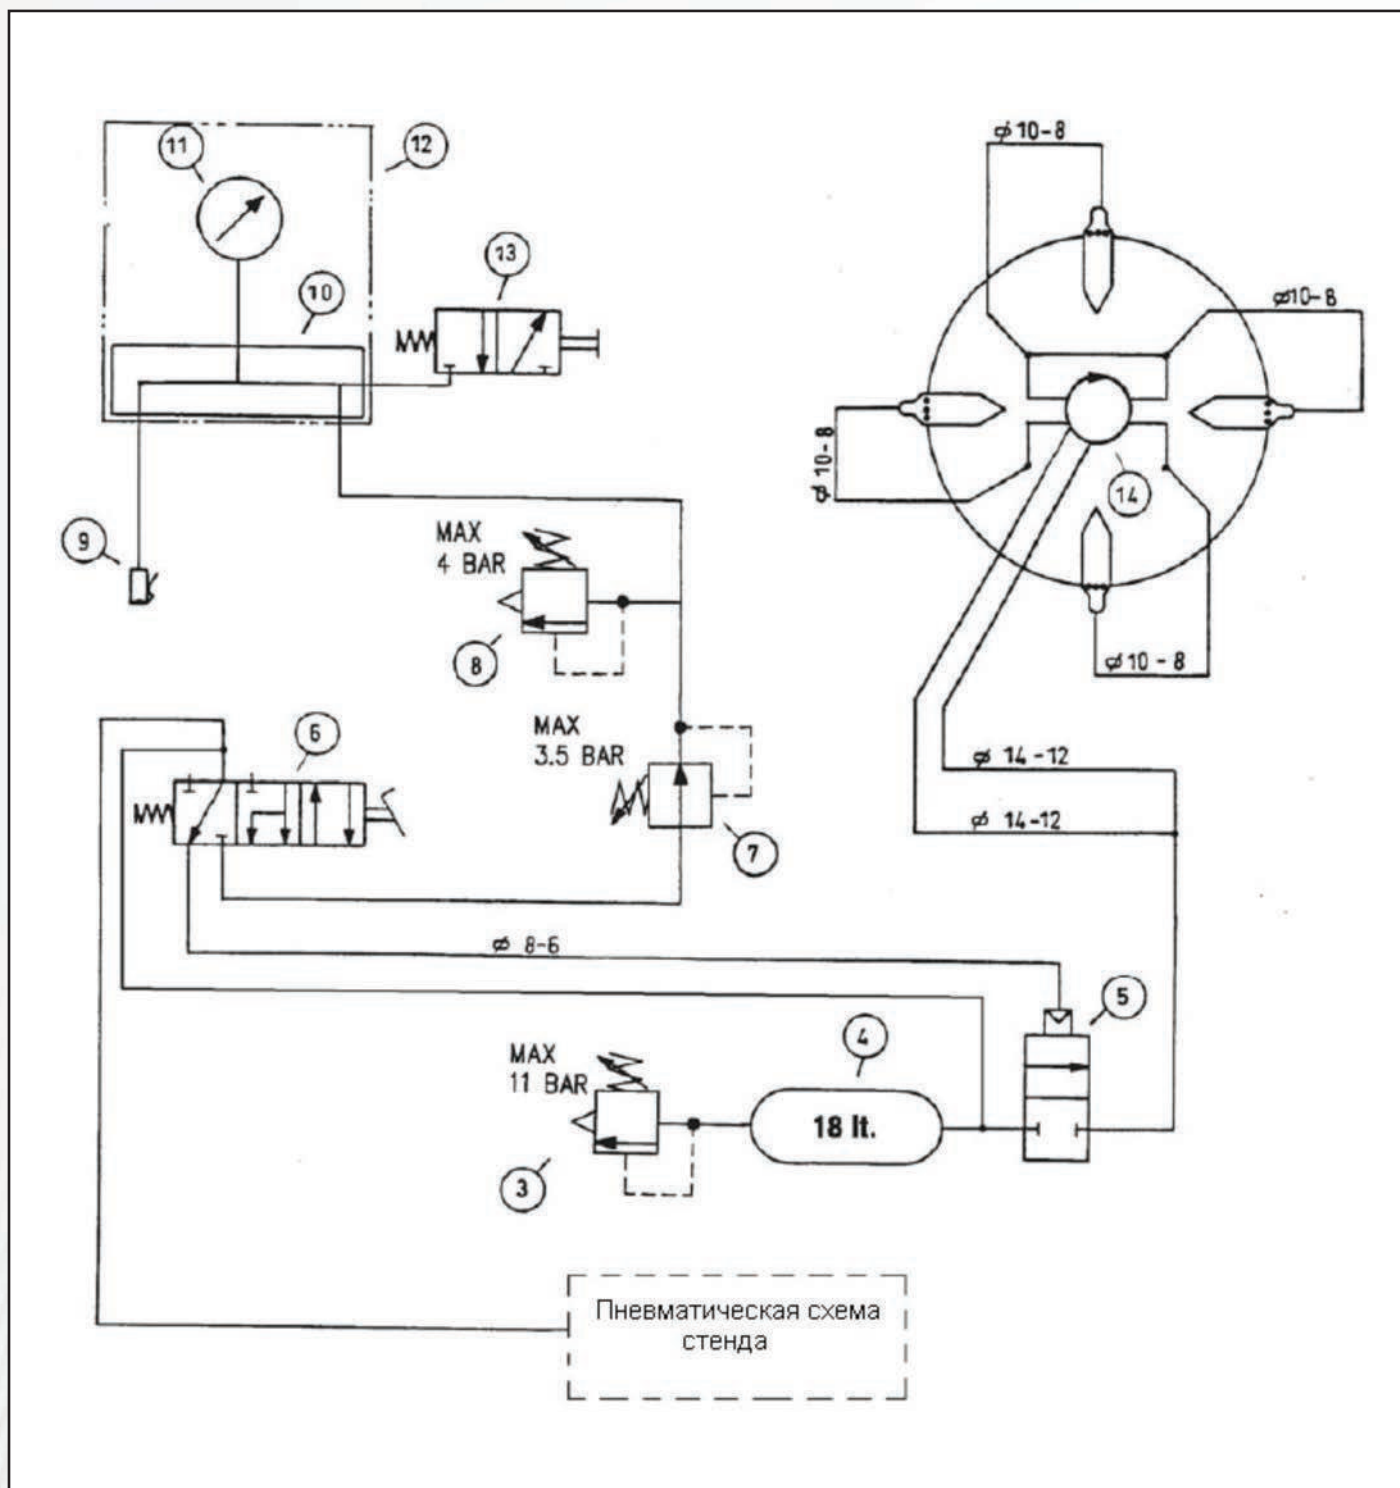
11

12

13

10

9

MAX
4 BAR

8

MAX
3.5 BAR

7

6

$\phi$ 10-8

$\phi$10-8

$\phi$ 10-8

14

$\phi$10 - 8

$\phi$ 14-12

$\phi$ 14-12

$\phi$ 8-6

5

4

MAX
11 BAR

18 lt.

3

Пневматическая схема стенда